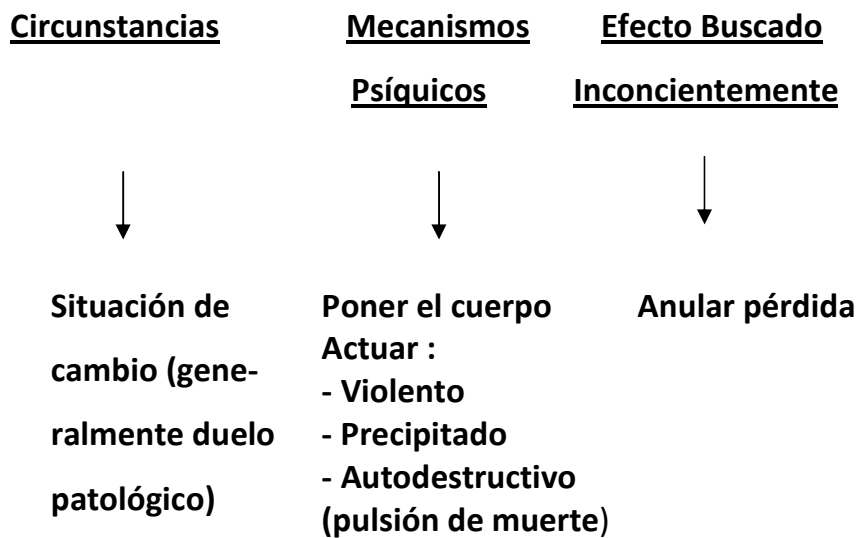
Circunstancias

Situación de cambio (generalmente duelo patológico)

Mecanismos Psíquicos

Poner el cuerpo
Actuar :
- Violento
- Precipitado
- Autodestructivo (pulsión de muerte)

Efecto Buscado Inconcientemente

Anular pérdida